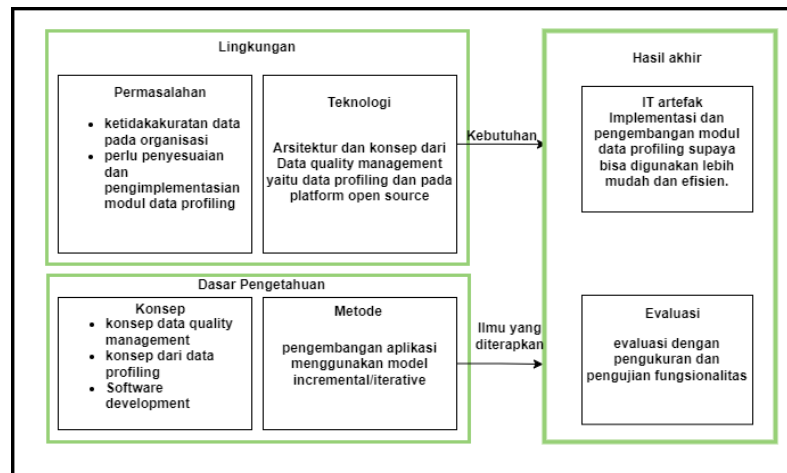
Lingkungan

Permasalahan

- ketidakakuratan data pada organisasi
- perlu penyesuaian dan pengimplementasian modul data profiling

Teknologi

Arsitektur dan konsep dari Data quality management yaitu data profiling dan pada platform open source

Kebutuhan

Hasil akhir

IT artefak Implementasi dan pengembangan modul data profiling supaya bisa digunakan lebih mudah dan efisien.

Dasar Pengetahuan

Konsep

- konsep data quality management
- konsep dari data profiling
- Software development

Metode

pengembangan aplikasi menggunakan model incremental/iterative

Ilmu yang diterapkan

Evaluasi

evaluasi dengan pengukuran dan pengujian fungsionalitas